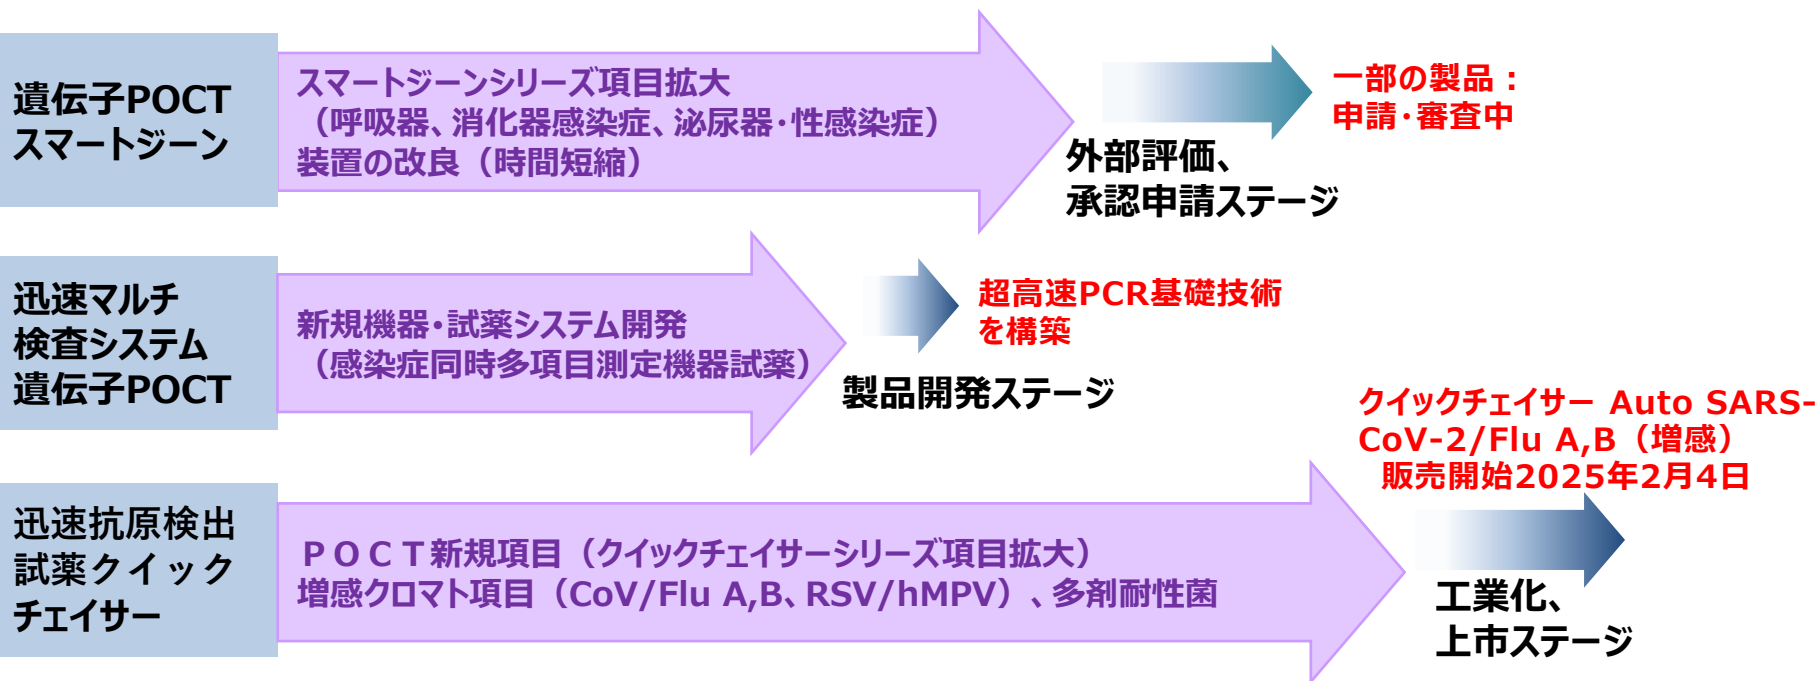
遺伝子POCT
スマートジーン

スマートジーンシリーズ項目拡大
（呼吸器、消化器感染症、泌尿器・性感染症）
装置の改良（時間短縮）

一部の製品：
申請・審査中

外部評価、
承認申請ステージ

迅速マルチ
検査システム
遺伝子POCT

新規機器・試薬システム開発
（感染症同時多項目測定機器試薬）

超高速PCR基礎技術
を構築

製品開発ステージ

クイックチェイサー Auto SARS-CoV-2/Flu A,B（増感）
販売開始2025年2月4日

迅速抗原検出
試薬クイック
チェイサー

ＰＯＣＴ新規項目（クイックチェイサーシリーズ項目拡大）
増感クロマト項目（CoV/Flu A,B、RSV/hMPV）、多剤耐性菌

工業化、
上市ステージ